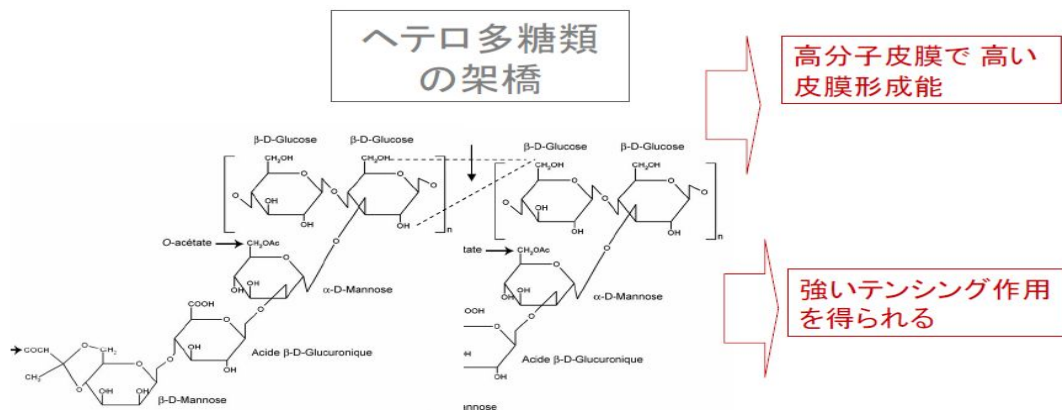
ヘテロ多糖類の架橋

高分子皮膜で 高い皮膜形成能

強いテンシング作用を得られる

β-D-Glucose
β-D-Glucose
$CH_2OH$
$CH_2OH$
OH
OH
OH
OH
n
O-acétate
$CH_2OAc$
α-D-Mannose
COOH
OH
OH
Acide β-D-Glucuronique
COCH
$CH_3$
$CH_2$
OH
OH
OH
β-D-Mannose

β-D-Glucose
β-D-Glucose
$CH_2OH$
$CH_2OH$
OH
OH
OH
OH
n
tate
$CH_2OAc$
α-D-Mannose
OOH
Acide β-D-Glucuronique
OH
annose